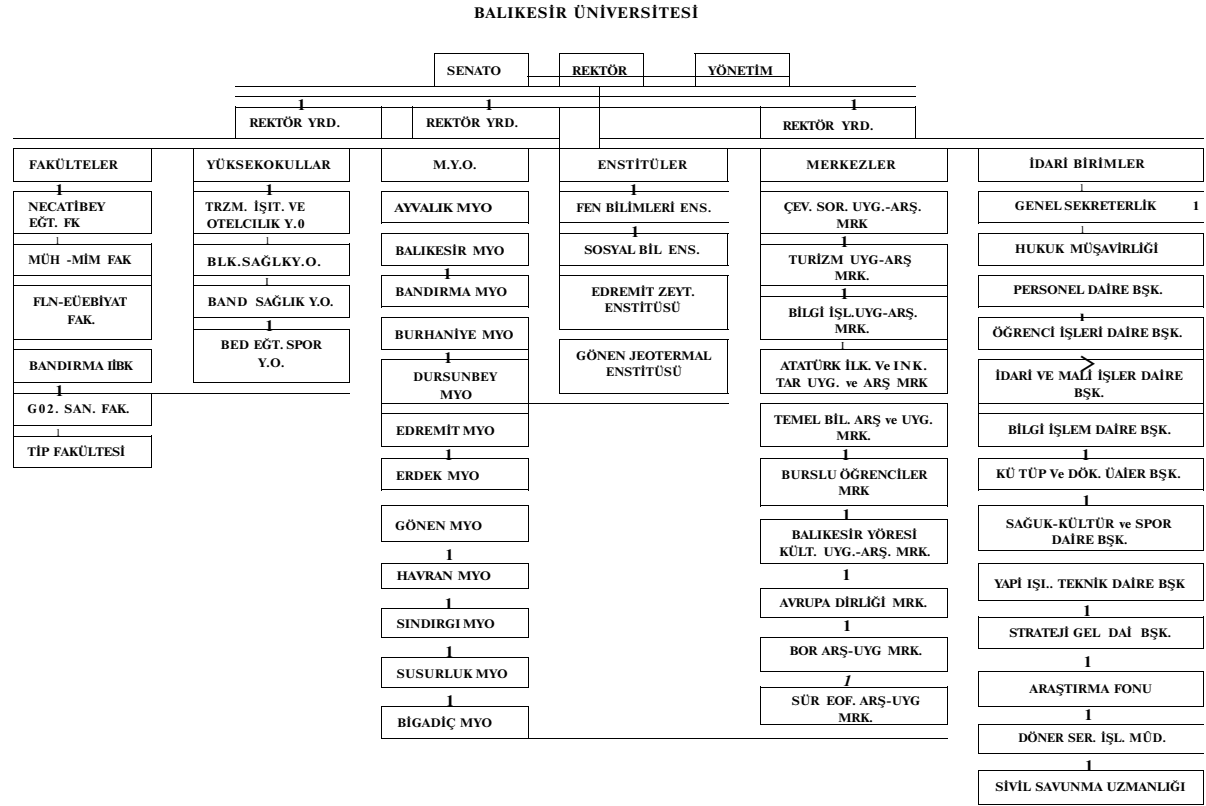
BALIKESİR ÜNİVERSİTESİ

SENATO

REKTÖR

YÖNETİM

1
REKTÖR YRD.

1
REKTÖR YRD.

1
REKTÖR YRD.

FAKÜLTELER

1
NECATİBEY EĞT. FK

MÜH -MİM FAK

FLN-EÜEBİYAT FAK.

BANDIRMA IİBK

1
G02. SAN. FAK.

TİP FAKÜLTESİ

YÜKSEKOKULLAR

1
TRZM. İŞİT. VE OTELCILIK Y.0

BLK.SAĞLKY.O.

BAND SAĞLIK Y.O.

1
BED EĞT. SPOR Y.O.

M.Y.O.

AYVALIK MYO

BALIKESİR MYO

1
BANDIRMA MYO

BURHANİYE MYO

1
DURSUNBEY MYO

EDREMİT MYO

1
ERDEK MYO

GÖNEN MYO

1
HAVRAN MYO

1
SINDIRGI MYO

1
SUSURLUK MYO

1
BİGADİÇ MYO

ENSTİTÜLER

1
FEN BİLİMLERİ ENS.

1
SOSYAL BİL ENS.

EDREMİT ZEYT. ENSTİTÜSÜ

GÖNEN JEOTERMAL ENSTİTÜSÜ

MERKEZLER

ÇEV. SOR. UYG.-ARŞ. MRK

1
TURİZM UYG-ARŞ MRK.

1
BİLGİ İŞL.UYG-ARŞ. MRK.

ATATÜRK İLK. Ve INK. TAR UYG. ve ARŞ MRK

TEMEL BİL. ARŞ ve UYG. MRK.

1
BURSLU ÖĞRENCİLER MRK

1
BALIKESİR YÖRESİ KÜLT. UYG.-ARŞ. MRK.

1
AVRUPA DİRLİĞİ MRK.

1
BOR ARŞ-UYG MRK.

1
SÜR EOF. ARŞ-UYG MRK.

İDARİ BİRİMLER

GENEL SEKRETERLİK 1

HUKUK MÜŞAVİRLİĞİ

PERSONEL DAİRE BŞK.

1
ÖĞRENCİ İŞLERİ DAİRE BŞK.

İDARİ VE MALİ İŞLER DAİRE BŞK.

BİLGİ İŞLEM DAİRE BŞK.

1
KÜ TÜP Ve DÖK. ÜAİER BŞK.

1
SAĞUK-KÜLTÜR ve SPOR DAİRE BŞK.

YAPİ IŞI.. TEKNİK DAİRE BŞK

1
STRATEJİ GEL DAİ BŞK.

1
ARAŞTIRMA FONU

1
DÖNER SER. İŞL. MÜD.

1
SİVİL SAVUNMA UZMANLIĞI